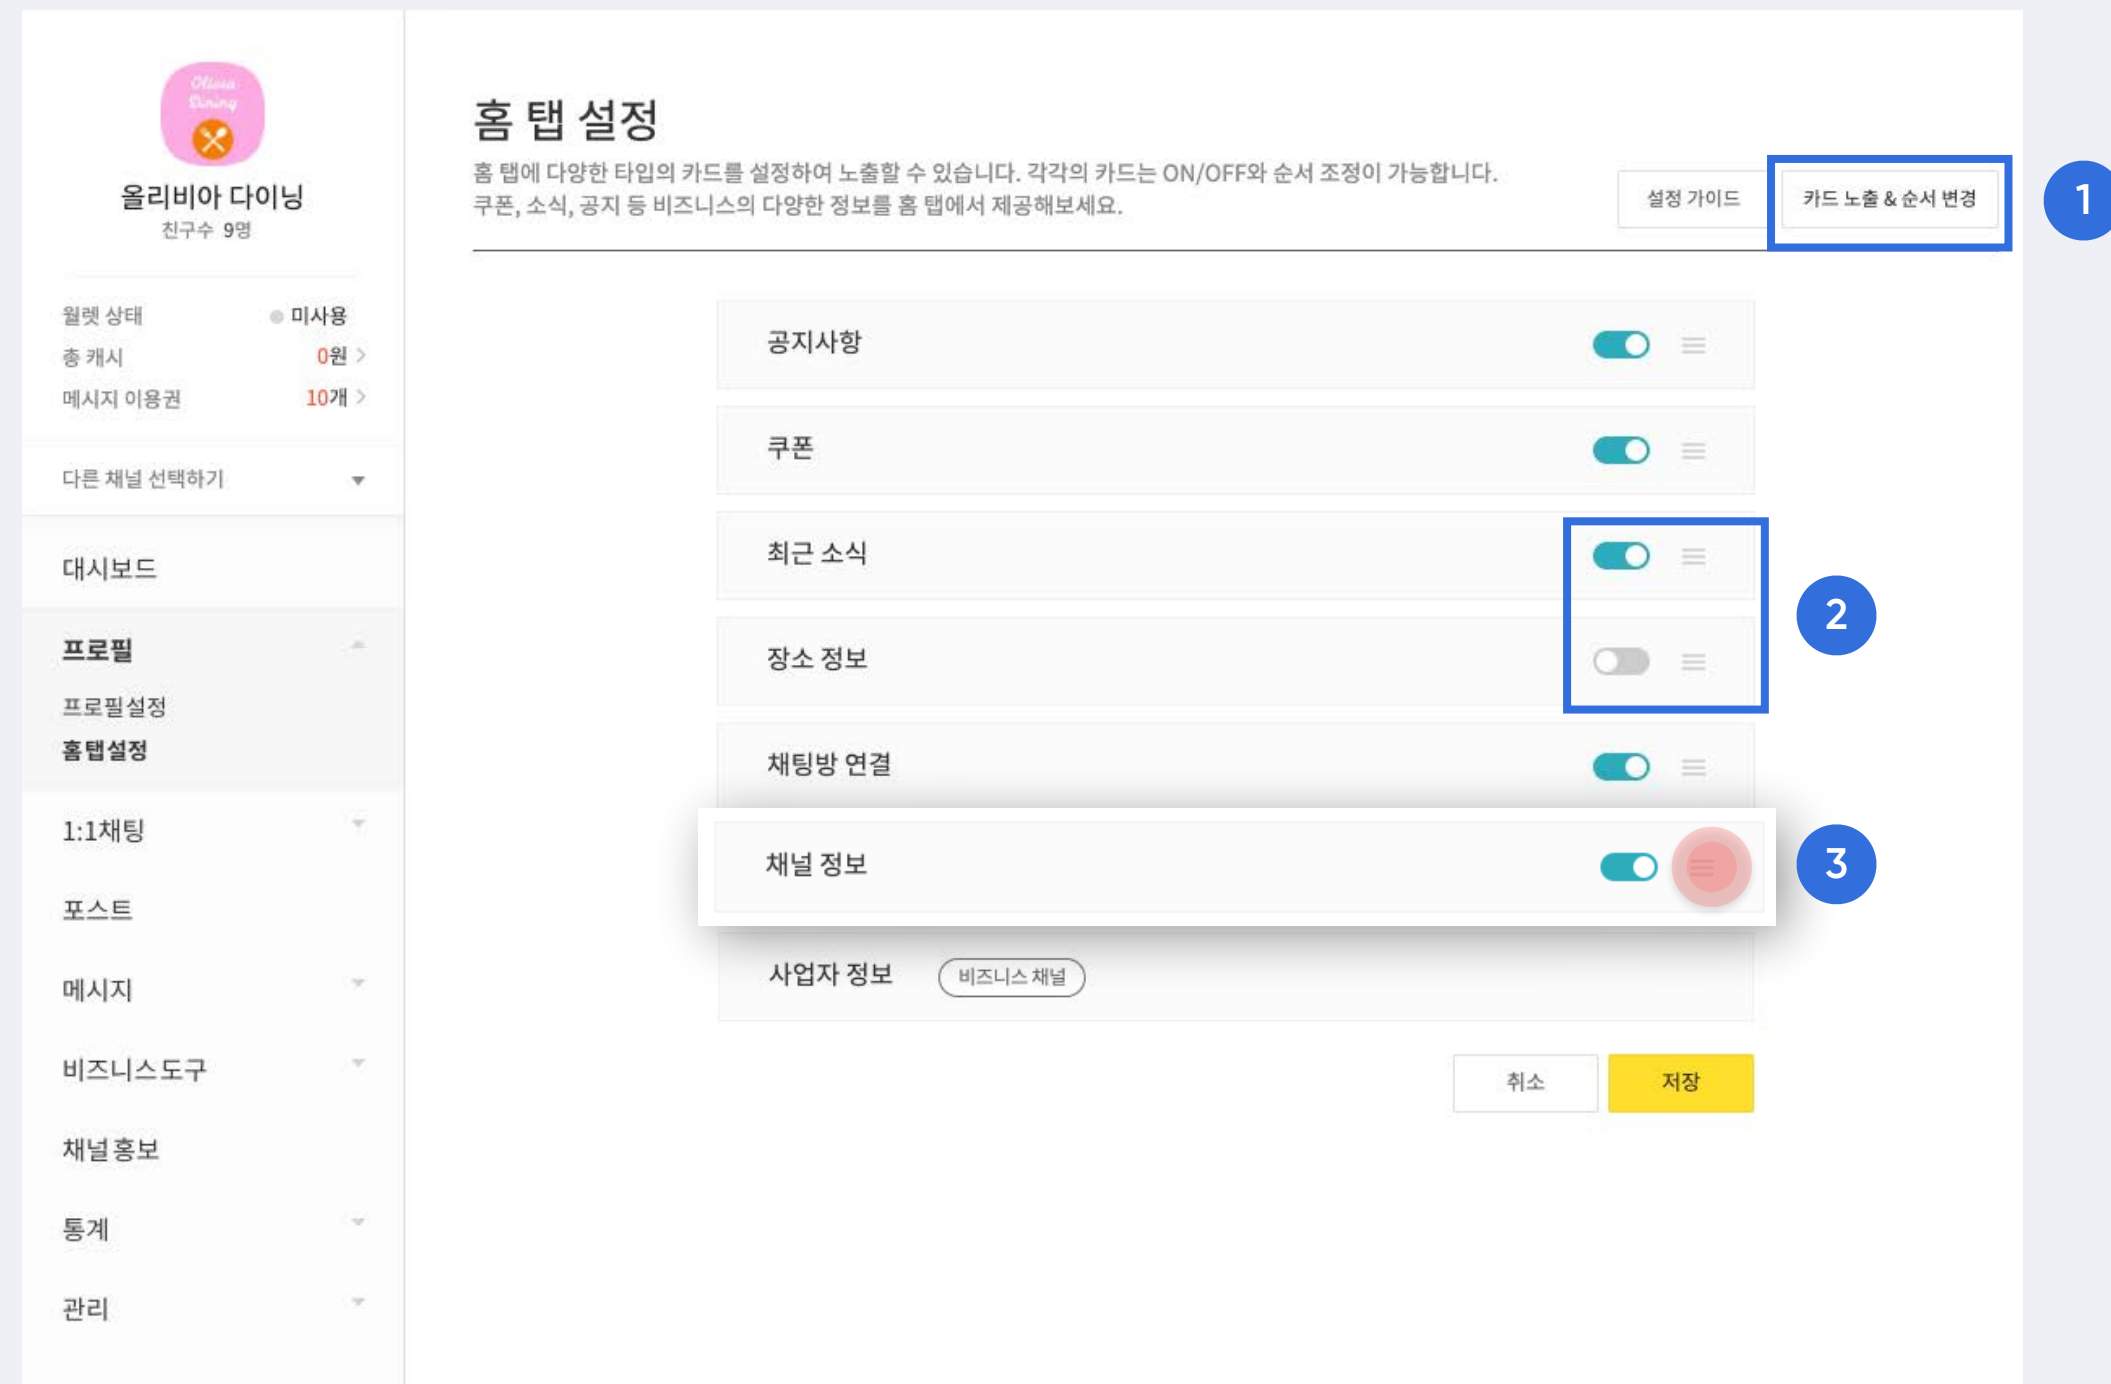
Olivia Dining

올리비아 다이닝
친구수 9명

월렛 상태 미사용
총 캐시 0원
메시지 이용권 10개

다른 채널 선택하기

대시보드

프로필

프로필설정
홈탭설정

1:1채팅

포스트

메시지

비즈니스도구

채널홍보

통계

관리

홈 탭 설정

홈 탭에 다양한 타입의 카드를 설정하여 노출할 수 있습니다. 각각의 카드는 ON/OFF와 순서 조정이 가능합니다.
쿠폰, 소식, 공지 등 비즈니스의 다양한 정보를 홈 탭에서 제공해보세요.

설정 가이드

카드 노출 & 순서 변경

1

공지사항

쿠폰

최근 소식

장소 정보

2

채팅방 연결

채널 정보

3

사업자 정보 비즈니스 채널

취소

저장